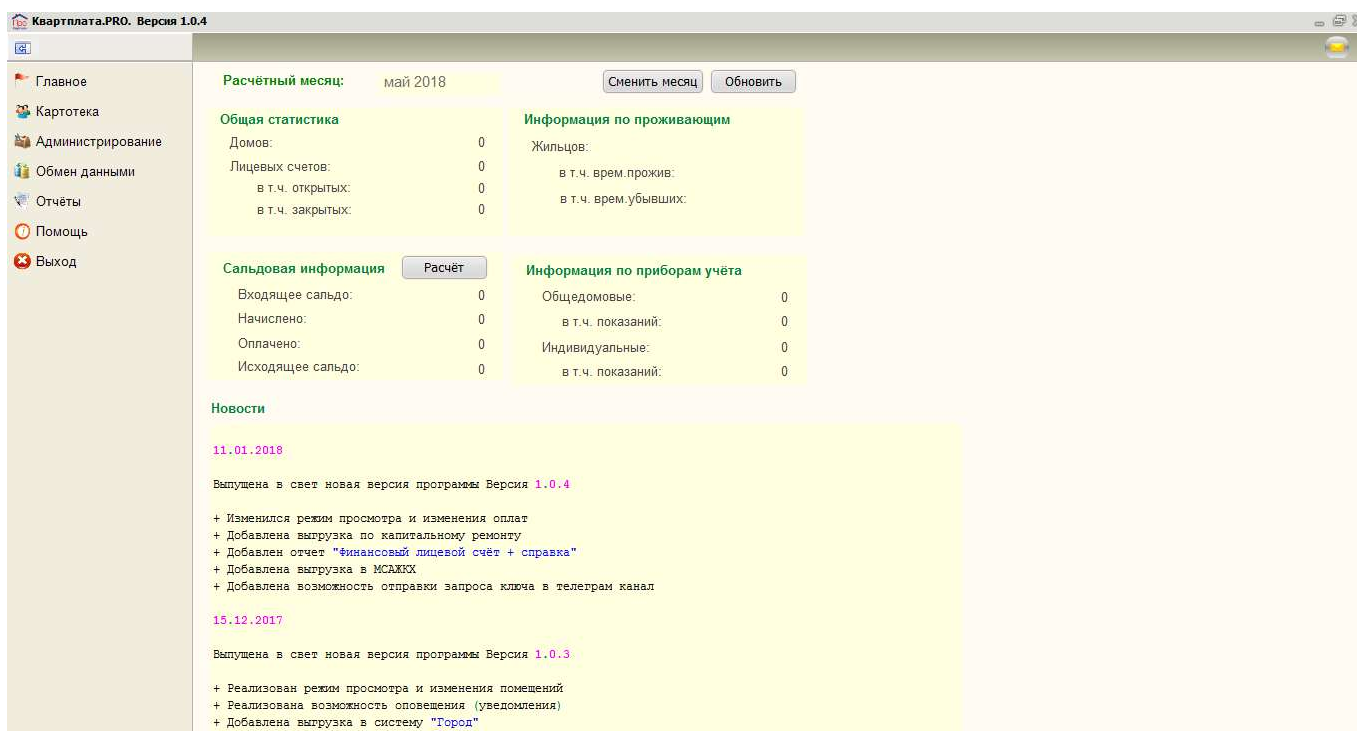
Квартплата.PRO. Версия 1.0.4

Главное
Картотека
Администрирование
Обмен данными
Отчёты
Помощь
Выход

Расчётный месяц: май 2018
Сменить месяц
Обновить

Общая статистика
Домов: 0
Лицевых счетов: 0
в т.ч. открытых: 0
в т.ч. закрытых: 0

Информация по проживающим
Жильцов:
в т.ч. врем.прожив:
в т.ч. врем.убывших:

Сальдовая информация
Расчёт
Входящее сальдо: 0
Начислено: 0
Оплачено: 0
Исходящее сальдо: 0

Информация по приборам учёта
Общедомовые: 0
в т.ч. показаний: 0
Индивидуальные: 0
в т.ч. показаний: 0

Новости

11.01.2018

Выпущена в свет новая версия программы Версия 1.0.4

+ Изменился режим просмотра и изменения оплат
+ Добавлена выгрузка по капитальному ремонту
+ Добавлен отчет "Финансовый лицевой счёт + справка"
+ Добавлена выгрузка в МСАЖКХ
+ Добавлена возможность отправки запроса ключа в телеграм канал

15.12.2017

Выпущена в свет новая версия программы Версия 1.0.3

+ Реализован режим просмотра и изменения помещений
+ Реализована возможность оповещения (уведомления)
+ Добавлена выгрузка в систему "Город"